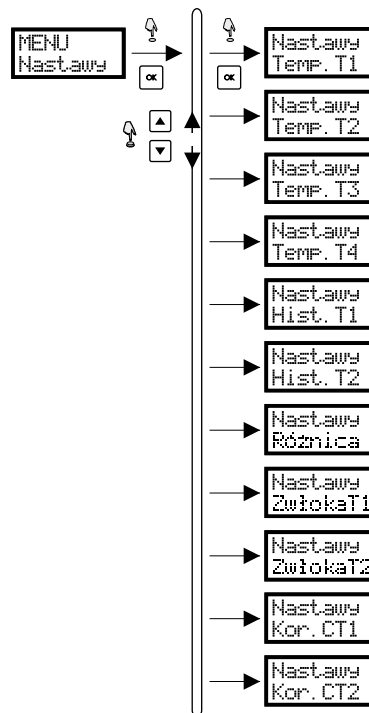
MENU
Nastawy

OK

OK

Nastawy
Temp.T1

Nastawy
Temp.T2

Nastawy
Temp.T3

Nastawy
Temp.T4

Nastawy
Hist.T1

Nastawy
Hist.T2

Nastawy
Różnica

Nastawy
ZwłokaT1

Nastawy
ZwłokaT2

Nastawy
Kor.CT1

Nastawy
Kor.CT2